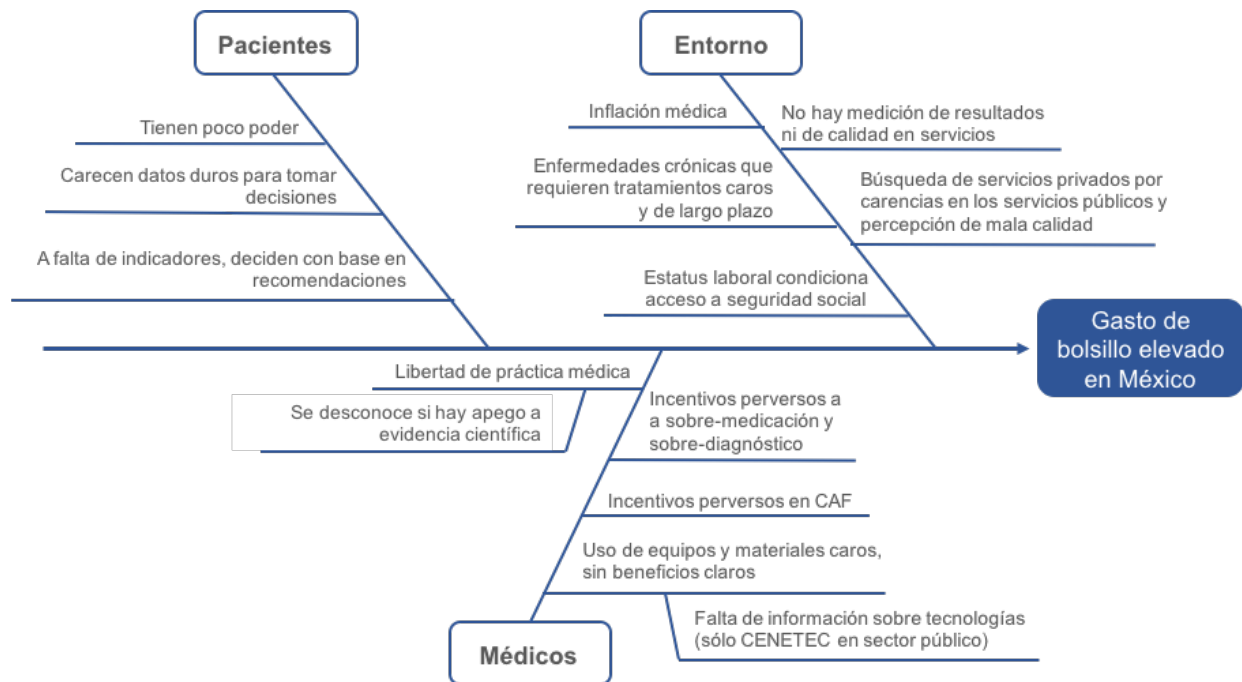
Pacientes

Tienen poco poder

Carecen datos duros para tomar decisiones

A falta de indicadores, deciden con base en recomendaciones

Entorno

Inflación médica

No hay medición de resultados ni de calidad en servicios

Enfermedades crónicas que requieren tratamientos caros y de largo plazo

Búsqueda de servicios privados por carencias en los servicios públicos y percepción de mala calidad

Estatus laboral condiciona acceso a seguridad social

Gasto de bolsillo elevado en México

Libertad de práctica médica

Se desconoce si hay apego a evidencia científica

Incentivos perversos a a sobre-medicación y sobre-diagnóstico

Incentivos perversos en CAF

Uso de equipos y materiales caros, sin beneficios claros

Falta de información sobre tecnologías (sólo CENETEC en sector público)

Médicos